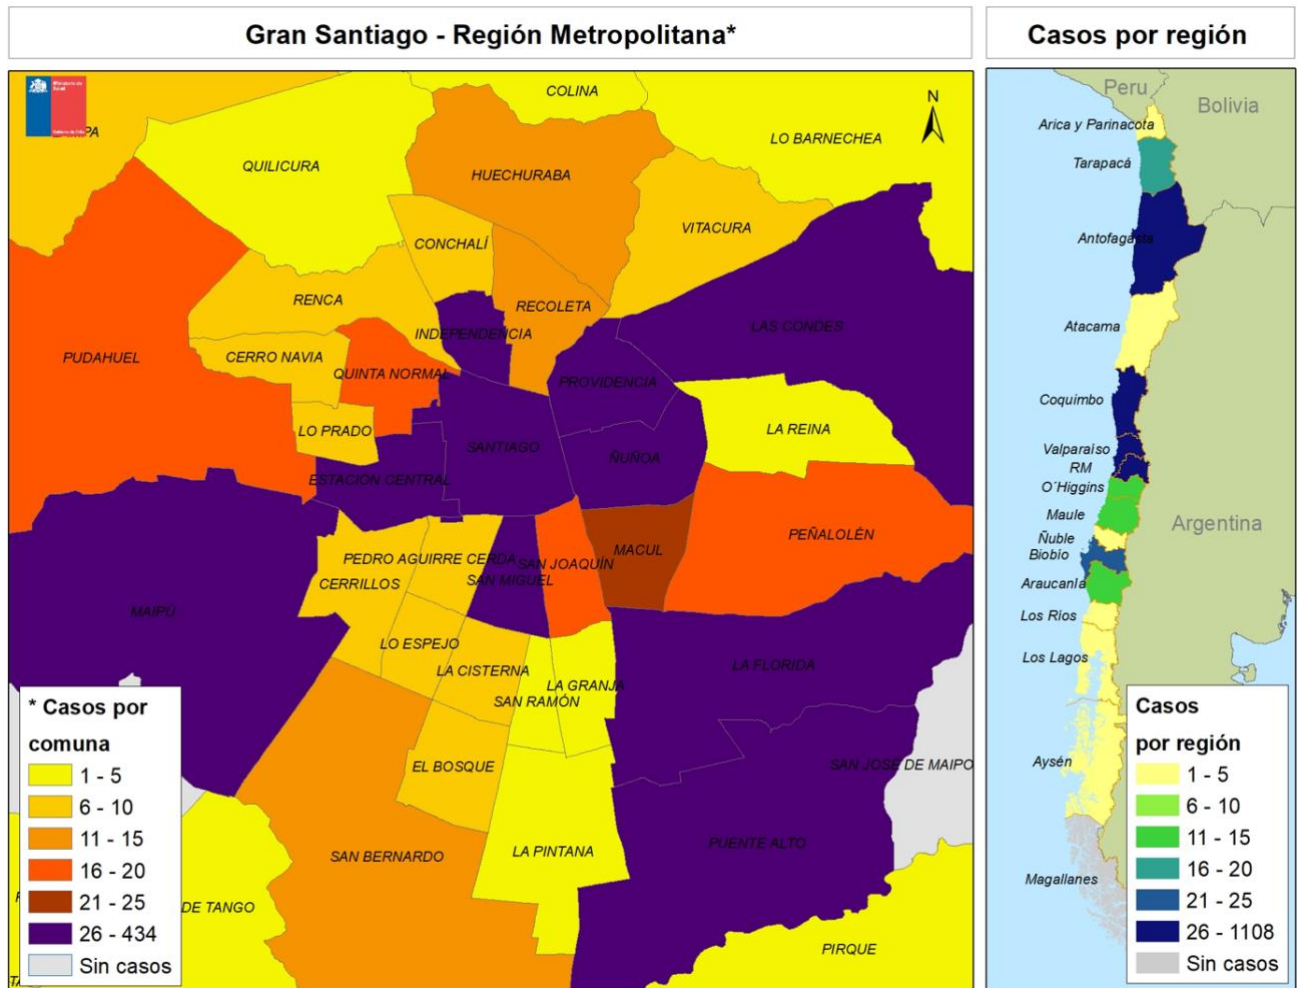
Gran Santiago - Región Metropolitana*

Casos por región

Ministerio de Salud
Gobierno de Chile

PA

COLINA

LO BARNECHEA

N

QUILICURA

HUECHURABA

VITACURA

CONCHALÍ

RENCA

RECOLETA

INDEPENDENCIA

LAS CONDES

PUDAHUEL

CERRO NAVIA

QUINTA NORMAL

PROVIDENCIA

LO PRADO

LA REINA

SANTIAGO

ÑUÑOA

ESTACION CENTRAL

PEÑALOLÉN

MACUL

PEDRO AGUIRRE CERDA

SAN JOAQUIN

CERRILLOS

SAN MIGUEL

MAIPÚ

LO ESPEJO

LA FLORIDA

LA CISTERNA

LA GRANJA

SAN RAMÓN

EL BOSQUE

SAN JOSE DE MAIPO

PUENTE ALTO

SAN BERNARDO

LA PINTANA

DE TANGO

PIRQUE

* Casos por comuna

| | |
|---|---|
| | 1 - 5 |
| | 6 - 10 |
| | 11 - 15 |
| | 16 - 20 |
| | 21 - 25 |
| | 26 - 434 |
| | Sin casos |

Peru

Bolivia

Arica y Parinacota

Tarapacá

Antofagasta

Atacama

Coquimbo

Valparaíso

RM

O'Higgins

Maule

Ñuble

Biobío

Argentina

Araucanía

Los Ríos

Los Lagos

Aysén

Magallanes

Casos por región

| | |
|---|---|
| | 1 - 5 |
| | 6 - 10 |
| | 11 - 15 |
| | 16 - 20 |
| | 21 - 25 |
| | 26 - 1108 |
| | Sin casos |